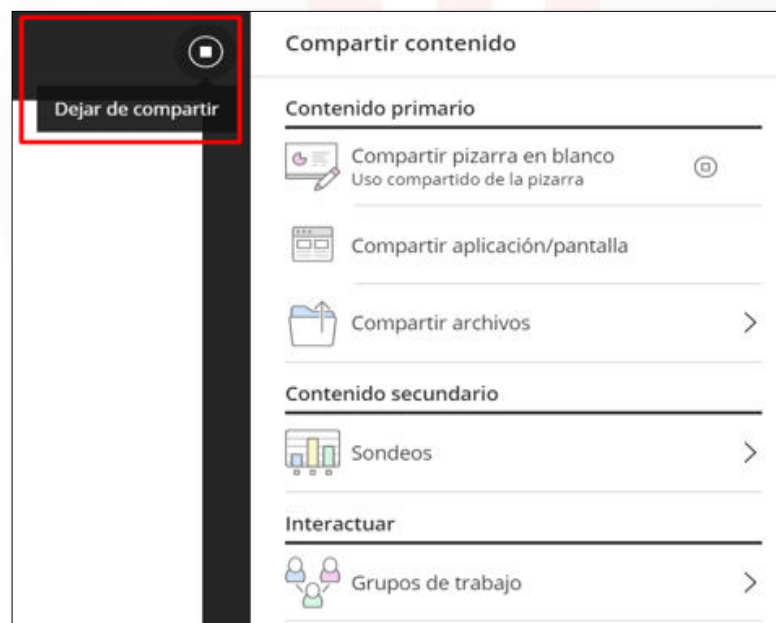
Dejar de compartir

Compartir contenido

Contenido primario

Compartir pizarra en blanco
Uso compartido de la pizarra

Compartir aplicación/pantalla

Compartir archivos

Contenido secundario

Sondeos

Interactuar

Grupos de trabajo